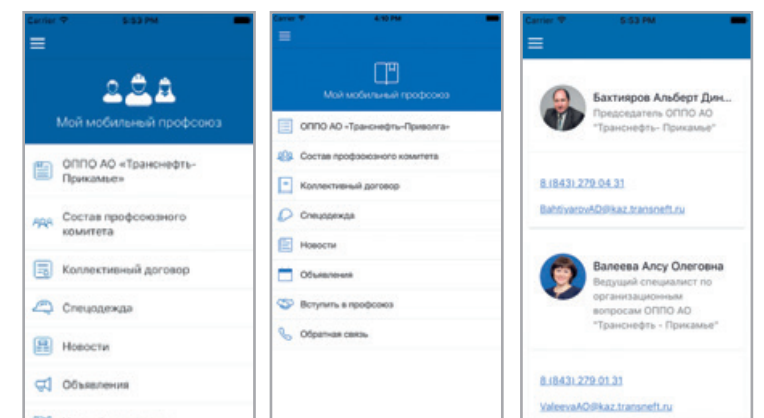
Carrier 5:53 PM

Мой мобильный профсоюз

ОППО АО «Транснефть-Прикамье»

Состав профсоюзного комитета

Коллективный договор

Спецодежда

Новости

Объявления

Carrier 4:10 PM

Мой мобильный профсоюз

ОППО АО «Транснефть-Приволга»

Состав профсоюзного комитета

Коллективный договор

Спецодежда

Новости

Объявления

Вступить в профсоюз

Обратная связь

Carrier 5:53 PM

Бахтияров Альберт Дин...
Председатель ОППО АО "Транснефть- Прикамье"

8 (843) 279 04 31

BahtiyarovAD@kaz.transneft.ru

Валеева Алсу Олеговна
Ведущий специалист по организационным вопросам ОППО АО "Транснефть - Прикамье"

8 (843) 279 01 31

ValeevaAO@kaz.transneft.ru